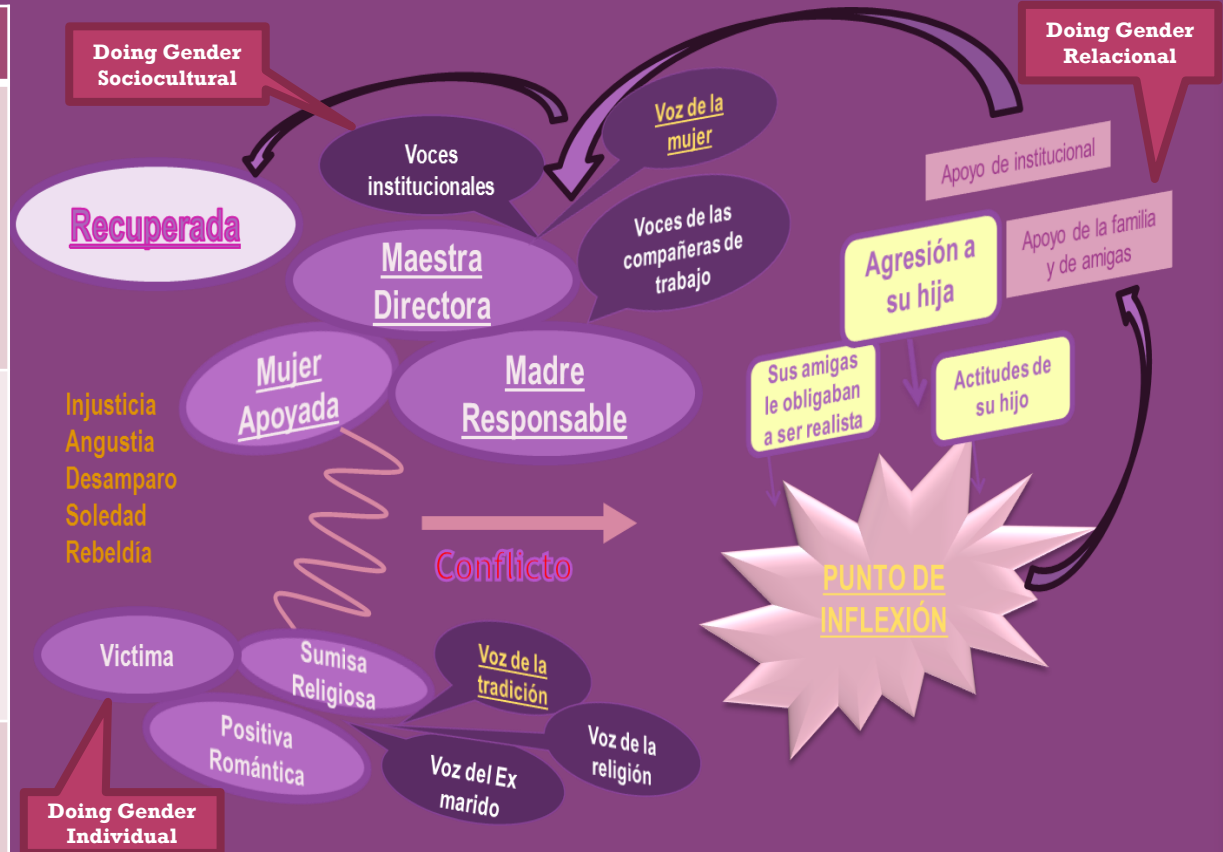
Doing Gender Sociocultural

Doing Gender Relacional

Voz de la mujer

Voces institucionales

Recuperada

Maestra Directora

Voces de las compañeras de trabajo

Apoyo de institucional

Apoyo de la familia y de amigas

Agresión a su hija

Mujer Apoyada

Madre Responsable

Sus amigas le obligaban a ser realista

Actitudes de su hijo

Injusticia
Angustia
Desamparo
Soledad
Rebeldía

Conflicto

PUNTO DE INFLEXIÓN

Victima

Sumisa Religiosa

Voz de la tradición

Positiva Romántica

Voz de la religión

Voz del Ex marido

Doing Gender Individual